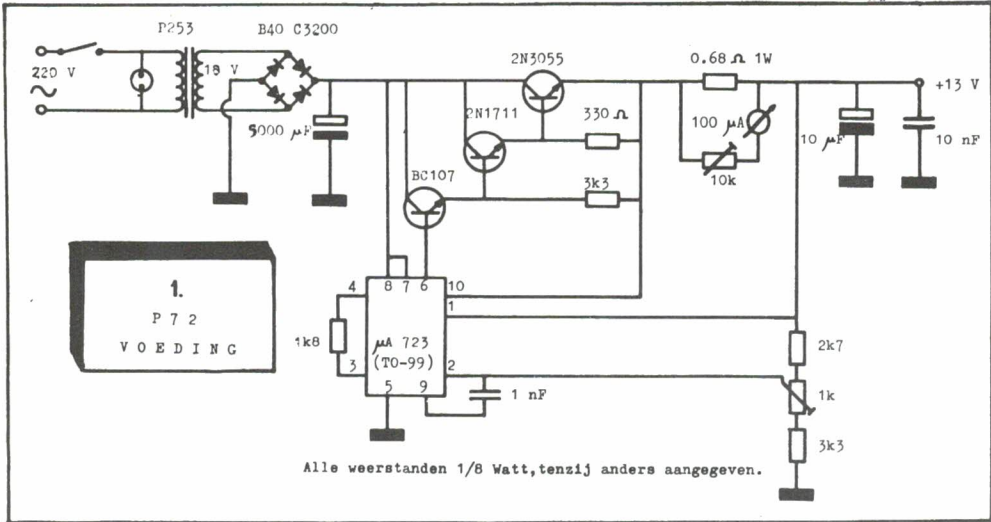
P253
B40 C3200
220 V
18 V
5000 $\mu$F
2N3055
2N1711
330 $\Omega$
BC107
3k3
0.68 $\Omega$ 1W
100 $\mu$A
10k
+13 V
10 $\mu$F
10 nF

1.
P 7 2
V O E D I N G

4
8 7 6
10
1
1k8
$\mu$A 723
(TO-99)
3
2
5
9
1 nF
2k7
1k
3k3

Alle weerstanden 1/8 Watt,tenzij anders aangegeven.